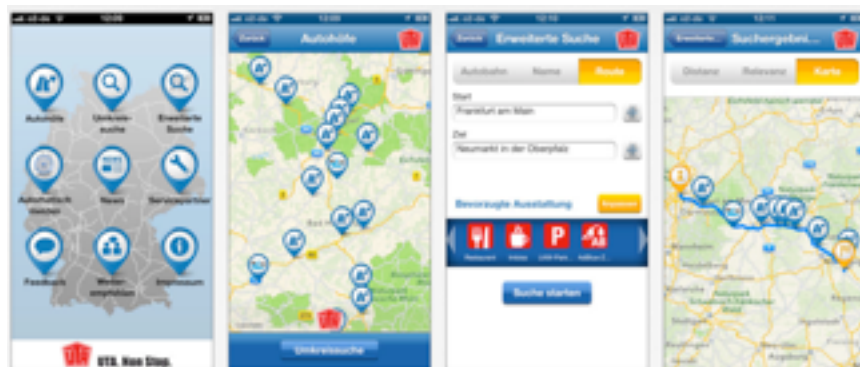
12:08

Autohöfe

Umkreis-suche

Erweiterte Suche

Autohof-Check

News

Serviceportal

Feedback

Weiter-empfehlen

Impressum

UTA. Non Stop.

12:09

Zurück

Autohöfe

Umkreissuche

12:10

Zurück

Erweiterte Suche

Autobahn

Name

Route

Start

Frankfurt am Main

Ziel

Neumarkt in der Oberpfalz

Bevorzugte Ausstattung

Restaurant

Imbiss

LKW-Park

AdBlue

Suche starten

12:11

Erweiterte

Suchergebni...

Distanz

Relevanz

Karte